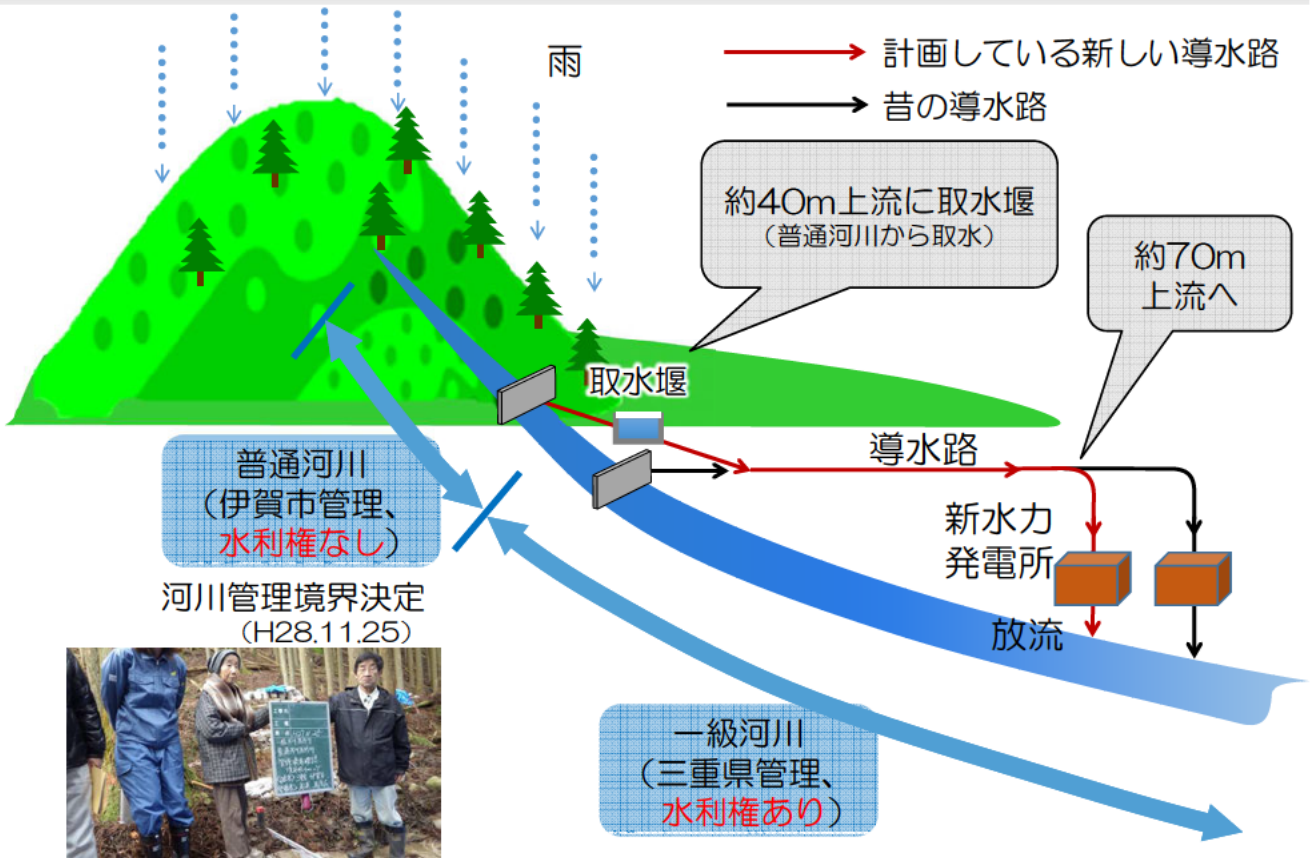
雨

計画している新しい導水路

昔の導水路

約40m上流に取水堰
（普通河川から取水）

約70m
上流へ

取水堰

導水路

新水力
発電所

放流

普通河川
（伊賀市管理、
水利権なし）

河川管理境界決定
（H28.11.25）

一級河川
（三重県管理、
水利権あり）